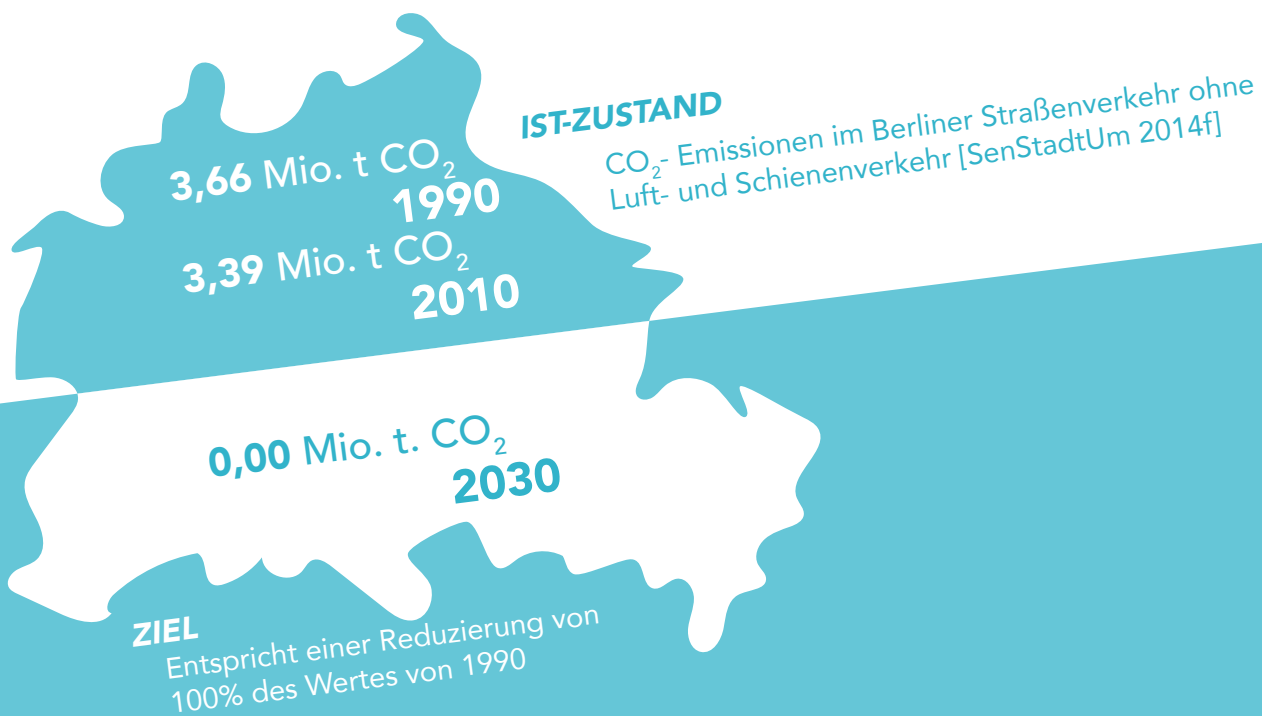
3,66 Mio. t $CO_2$
1990

3,39 Mio. t $CO_2$
2010

IST-ZUSTAND
$CO_2$- Emissionen im Berliner Straßenverkehr ohne Luft- und Schienenverkehr [SenStadtUm 2014f]

0,00 Mio. t. $CO_2$
2030

ZIEL
Entspricht einer Reduzierung von 100% des Wertes von 1990